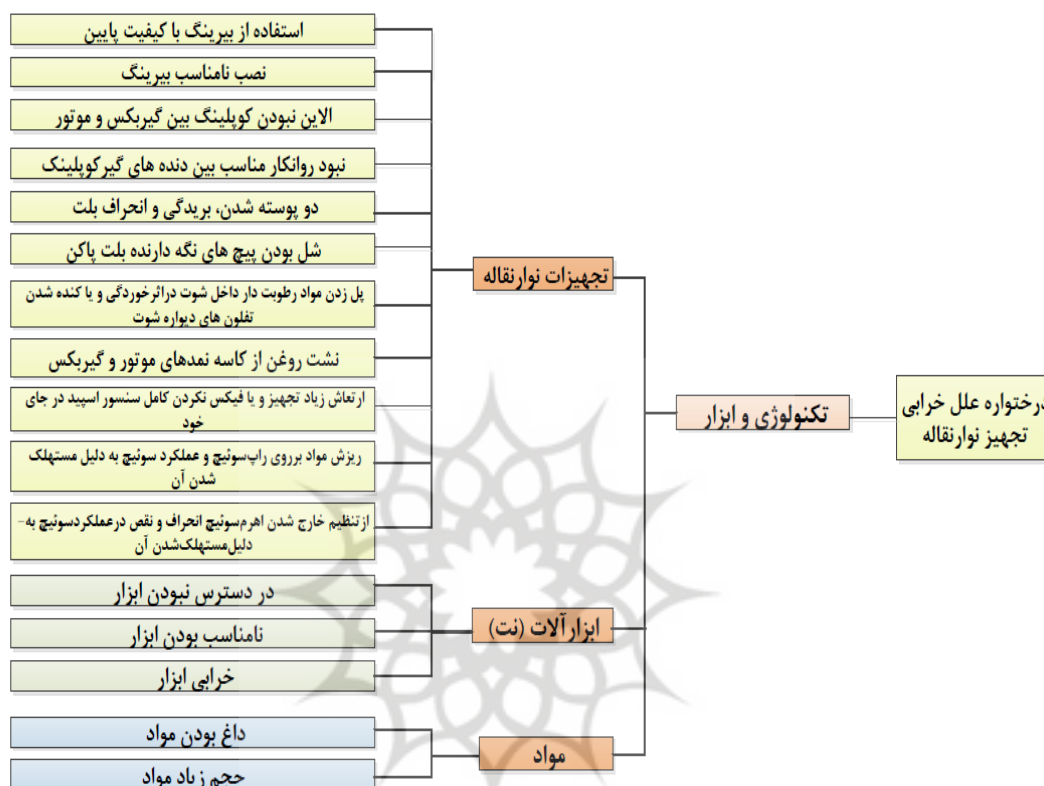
استفاده از بیرینگ با کیفیت پایین

نصب نامناسب بیرینگ

الاین نبودن کوپلینگ بین گیربکس و موتور

نبود روانکار مناسب بین دنده های گیرکوپلینگ

دو پوسته شدن، بریدگی و انحراف بلت

شل بودن پیچ های نگه دارنده بلت پاکن

پل زدن مواد رطوبت دار داخل شوت دراثرخوردگی و یا کنده شدن تفلون های دیواره شوت

نشت روغن از کاسه نمدهای موتور و گیربکس

ارتعاش زیاد تجهیز و یا فیکس نکردن کامل سنسور اسپید در جای خود

ریزش مواد برروی راپ‌سوئیچ و عملکرد سوئیچ به دلیل مستهلک شدن آن

ازتنظیم خارج شدن اهرم‌سوئیچ انحراف و نقص درعملکردسوئیچ به-دلیل‌مستهلک‌شدن آن

تجهیزات نوارنقاله

در دسترس نبودن ابزار

نامناسب بودن ابزار

خرابی ابزار

ابزارآلات (نت)

داغ بودن مواد

حجم زیاد مواد

مواد

تکنولوژی و ابزار

درختواره علل خرابی تجهیز نوارنقاله